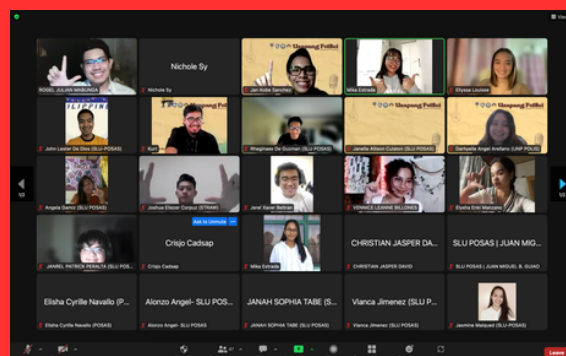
View

ROGEL JULIAN MABUNGA

Nichole Sy

Nichole Sy

Usapang Pulbol

Jan Kobe Sanchez

Mika Estrada

Elyssa Louisse

FILIPINO

John Lester De Dios (SLU POSAS)

Kurt

Rheginald De Guzman (SLU POSAS)

Usapang Pulbol

Janelle Allison Cutaton (SLU POSAS)

Usapang Pulbol

Darbyelle Angel Arellano (UNP POLIS)

1/3

Angela Garcia (SLU POSAS)

Joshua Eliezer Corpuz (STRAW)

Jane Xavier Beltran

VERNICE LEANNE BILLONES

Elysha Enid Manzano

1/3

JAMIEL PATRICK PERALTA (SLU PO...

Crisjo Cadsap

Ask to Unmute

Crisjo Cadsap

Mika Estrada

CHRISTIAN JASPER DA...

CHRISTIAN JASPER DAVID

SLU POSAS | JUAN MIG...

SLU POSAS | JUAN MIGUEL B. GUIAO

Elisha Cyrille Navallo (P...

Elisha Cyrille Navallo (POSAS)

Alonzo Angel- SLU POS...

Alonzo Angel- SLU POSAS

JANAH SOPHIA TABE (S...

JANAH SOPHIA TABE (SLU POSAS)

Vianca Jimenez (SLU P...

Vianca Jimenez (SLU POSAS)

Jasmine Malqued (SLU-POSAS)

47

Leave